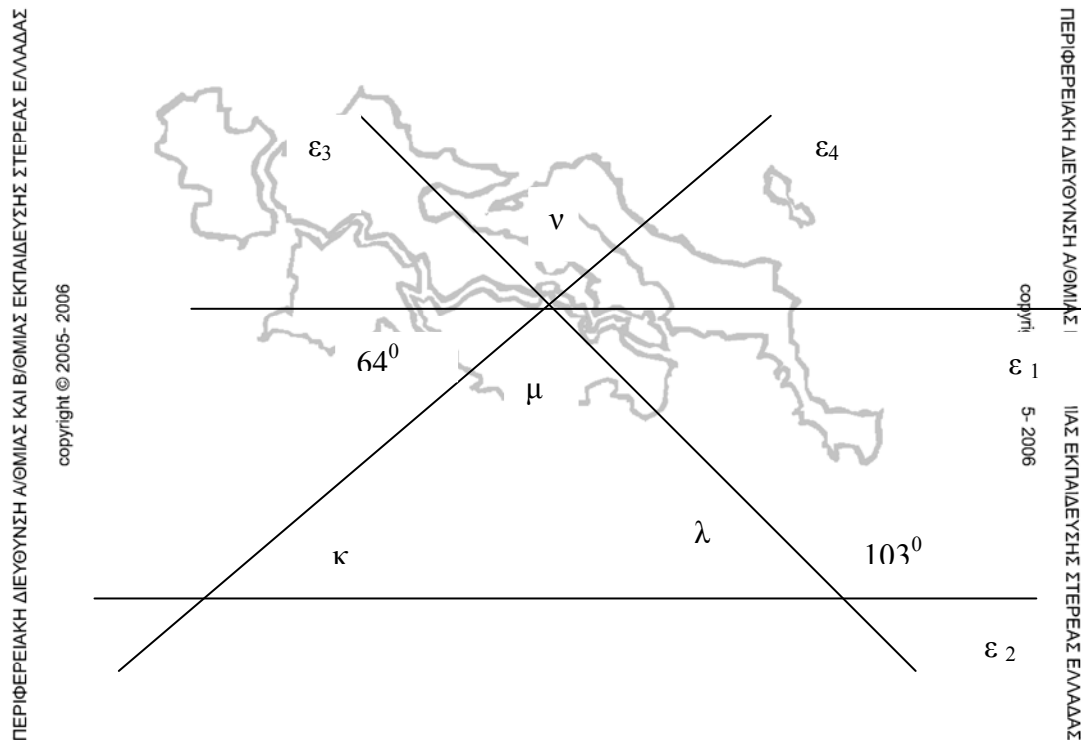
ΠΕΡΙΦΕΡΕΙΑΚΗ ΔΙΕΥΘΥΝΣΗ Α/ΘΜΙΑΣ ΚΑΙ Β/ΘΜΙΑΣ ΕΚΠΑΙΔΕΥΣΗΣ ΣΤΕΡΕΑΣ ΕΛΛΑΔΑΣ

copyright © 2005- 2006

$\varepsilon_3$

$\varepsilon_4$

ν

$64^0$

μ

$\varepsilon_1$

κ

λ

$103^0$

$\varepsilon_2$

ΠΕΡΙΦΕΡΕΙΑΚΗ ΔΙΕΥΘΥΝΣΗ Α/ΘΜΙΑΣ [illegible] ΙΙΑΣ ΕΚΠΑΙΔΕΥΣΗΣ ΣΤΕΡΕΑΣ ΕΛΛΑΔΑΣ

copyri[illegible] 5- 2006